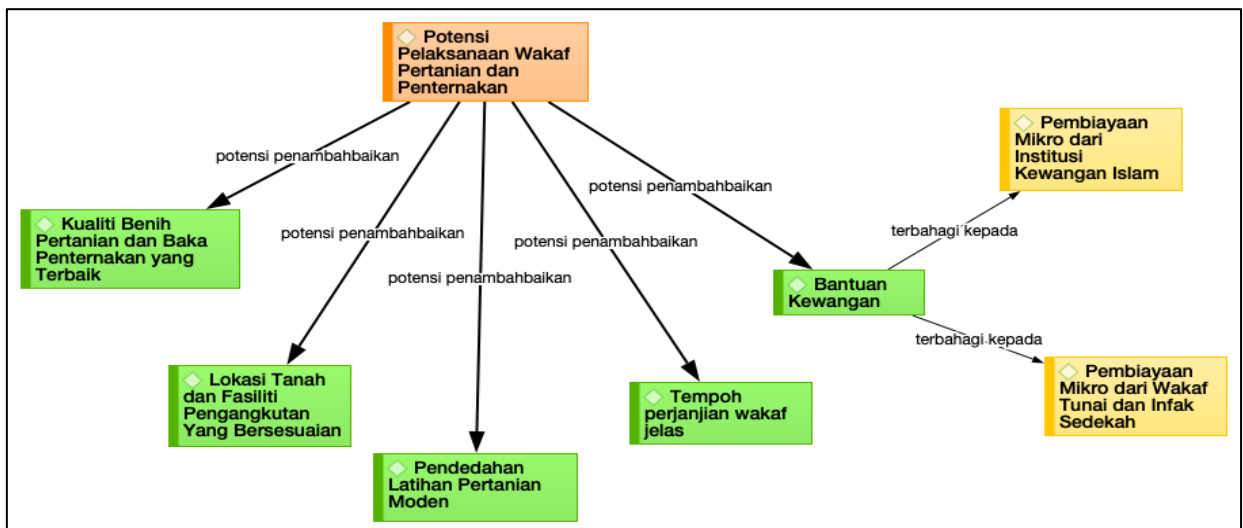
Potensi Pelaksanaan Wakaf Pertanian dan Penternakan

potensi penambahbaikan

Kualiti Benih Pertanian dan Baka Penternakan yang Terbaik

potensi penambahbaikan

Lokasi Tanah dan Fasiliti Pengangkutan Yang Bersesuaian

potensi penambahbaikan

Pendedahan Latihan Pertanian Moden

potensi penambahbaikan

Tempoh perjanjian wakaf jelas

potensi penambahbaikan

Bantuan Kewangan

terbahagi kepada

Pembiayaan Mikro dari Institusi Kewangan Islam

terbahagi kepada

Pembiayaan Mikro dari Wakaf Tunai dan Infak Sedekah